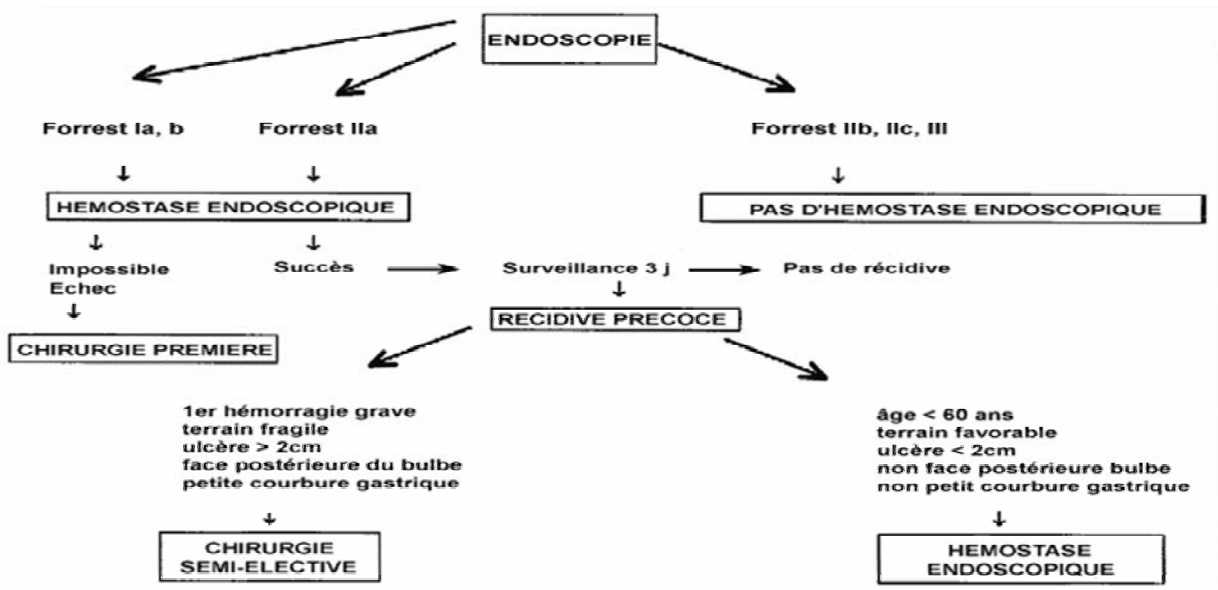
ENDOSCOPIE

Forrest Ia, b

Forrest IIa

Forrest IIb, IIc, III

HEMOSTASE ENDOSCOPIQUE

PAS D'HEMOSTASE ENDOSCOPIQUE

Impossible
Echec

Succès

Surveillance 3 j

Pas de récidive

CHIRURGIE PREMIERE

RECIDIVE PRECOCE

1er hémorragie grave
terrain fragile
ulcère > 2cm
face postérieure du bulbe
petite courbure gastrique

âge < 60 ans
terrain favorable
ulcère < 2cm
non face postérieure bulbe
non petit courbure gastrique

CHIRURGIE
SEMI-ELECTIVE

HEMOSTASE
ENDOSCOPIQUE